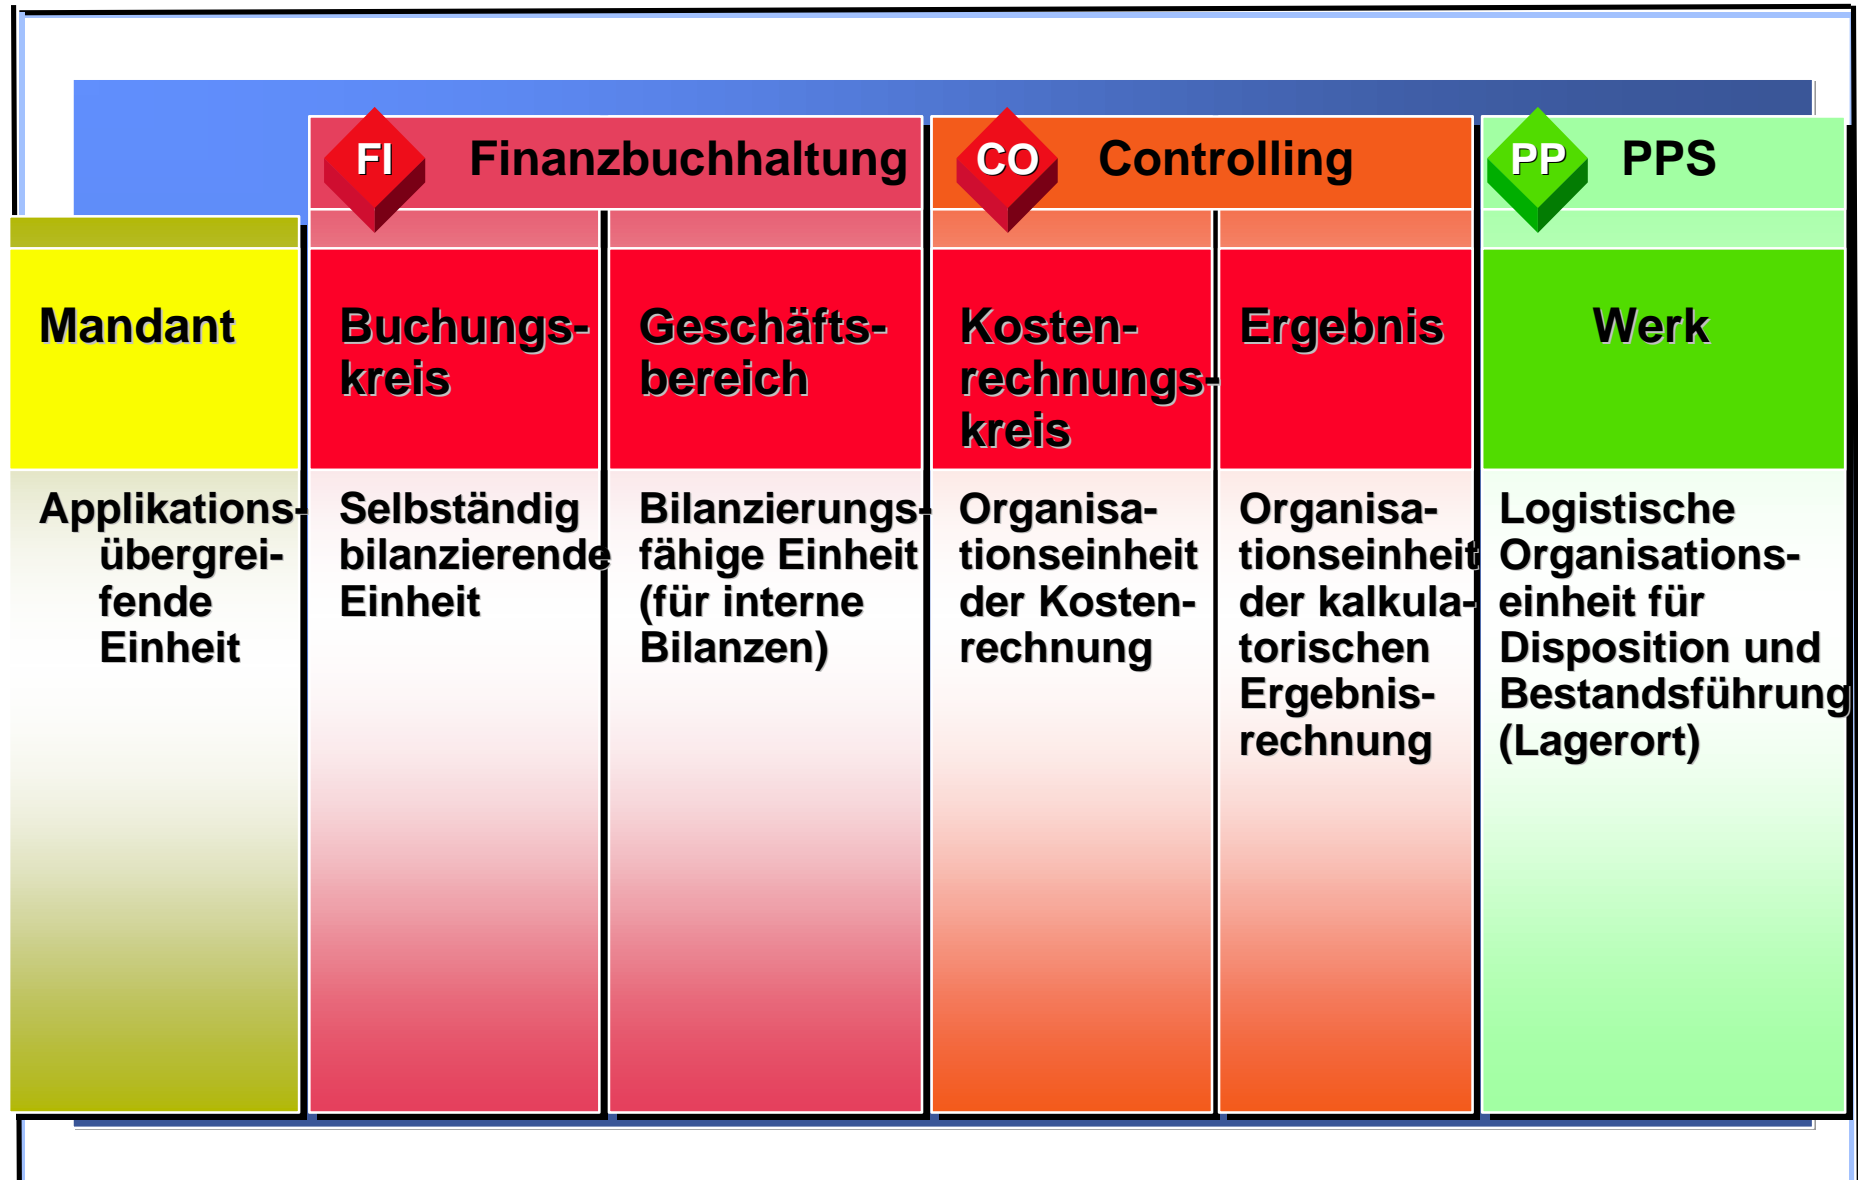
FI Finanzbuchhaltung

CO Controlling

PP PPS

| Mandant | Buchungskreis | Geschäftsbereich | Kostenrechnungskreis | Ergebnis | Werk |
|---|---|---|---|---|---|
| Applikationsübergreifende Einheit | Selbständig bilanzierende Einheit | Bilanzierungsfähige Einheit (für interne Bilanzen) | Organisationseinheit der Kostenrechnung | Organisationseinheit der kalkulatorischen Ergebnisrechnung | Logistische Organisationseinheit für Disposition und Bestandsführung (Lagerort) |